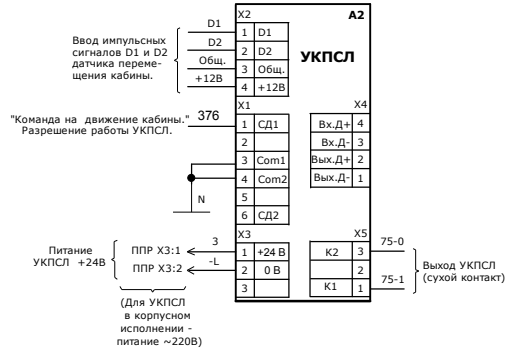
Ввод импульсных сигналов D1 и D2 датчика перемещения кабины.

D1
D2
Общ.
+12В

X2
1 D1
2 D2
3 Общ.
4 +12В

A2

УКПСЛ

"Команда на движение кабины." Разрешение работы УКПСЛ.

376

X1
1 СД1
2
3 Com1
4 Com2
5
6 СД2

N

X4
Вх.Д+ 4
Вх.Д- 3
Вых.Д+ 2
Вых.Д- 1

Питание УКПСЛ +24В

ППР Х3:1
ППР Х3:2

3
-L

X3
1 +24 В
2 0 В
3

(Для УКПСЛ в корпусном исполнении - питание ~220В)

X5
K2 3
2
K1 1

75-0
75-1

Выход УКПСЛ (сухой контакт)